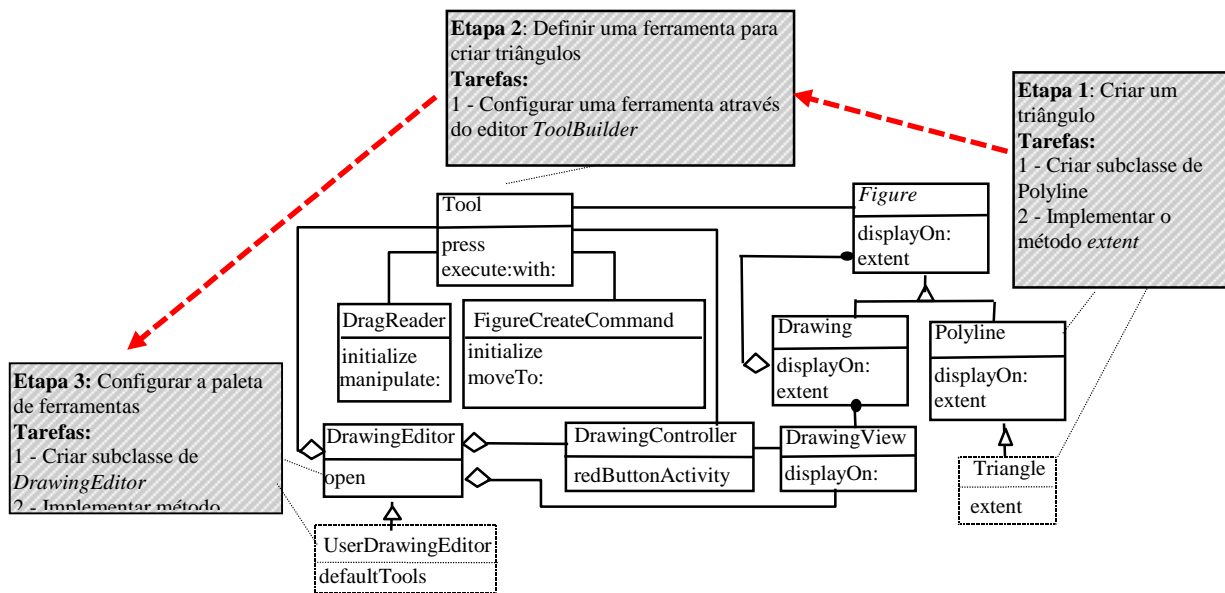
**Etapa 2**: Definir uma ferramenta para criar triângulos
**Tarefas:**
1 - Configurar uma ferramenta através do editor *ToolBuilder*

**Etapa 1**: Criar um triângulo
**Tarefas:**
1 - Criar subclasse de Polyline
2 - Implementar o método *extent*

Tool
press
execute:with:

*Figure*
displayOn:
extent

DragReader
initialize
manipulate:

FigureCreateCommand
initialize
moveTo:

Drawing
displayOn:
extent

Polyline
displayOn:
extent

**Etapa 3:** Configurar a paleta de ferramentas
**Tarefas:**
1 - Criar subclasse de *DrawingEditor*
2 - Implementar método

DrawingEditor
open

DrawingController
redButtonActivity

DrawingView
displayOn:

Triangle
extent

UserDrawingEditor
defaultTools